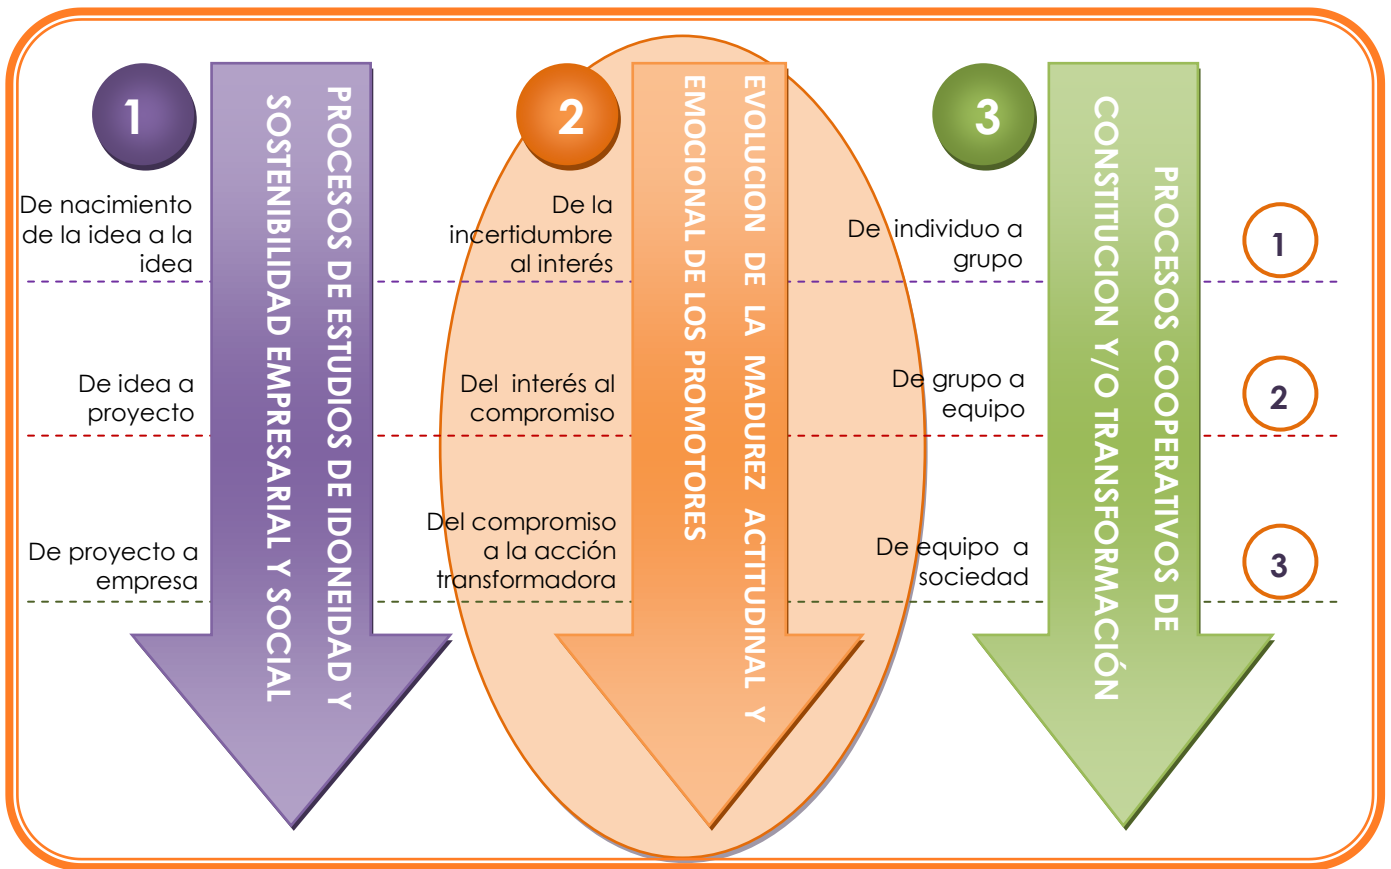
1

PROCESOS DE ESTUDIOS DE IDONEIDAD Y SOSTENIBILIDAD EMPRESARIAL Y SOCIAL

De nacimiento de la idea a la idea

De idea a proyecto

De proyecto a empresa

2

EVOLUCION DE LA MADUREZ ACTITUDINAL Y EMOCIONAL DE LOS PROMOTORES

De la incertidumbre al interés

Del interés al compromiso

Del compromiso a la acción transformadora

3

PROCESOS COOPERATIVOS DE CONSTITUCION Y/O TRANSFORMACIÓN

De individuo a grupo

De grupo a equipo

De equipo a sociedad

1

2

3